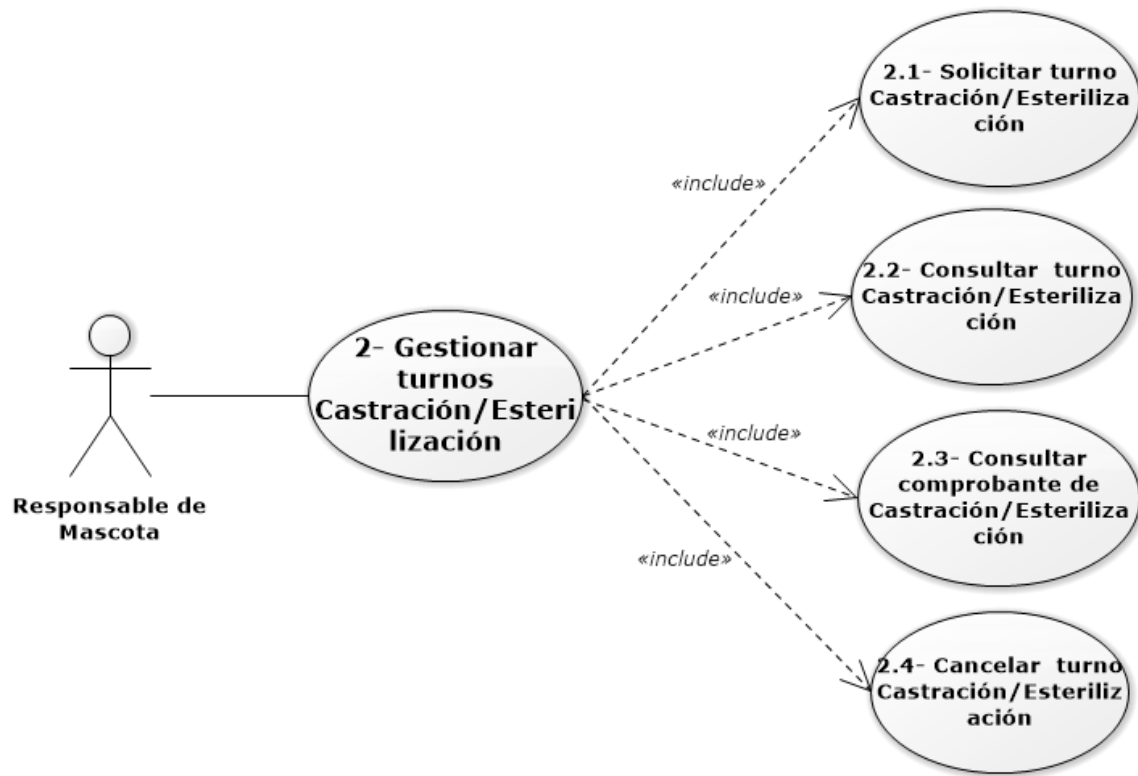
Responsable de Mascota

2- Gestionar turnos Castración/Esteri lización

«include»

2.1- Solicitar turno Castración/Esteriliza ción

«include»

2.2- Consultar turno Castración/Esteriliza ción

«include»

2.3- Consultar comprobante de Castración/Esteriliza ción

«include»

2.4- Cancelar turno Castración/Esteriliz ación